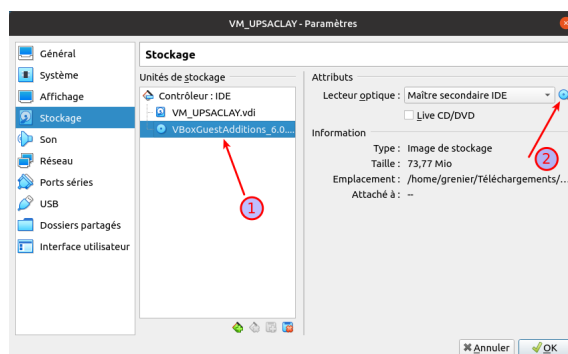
VM_UPSACLAY - Paramètres

Général
Système
Affichage
Stockage
Son
Réseau
Ports séries
USB
Dossiers partagés
Interface utilisateur

Stockage

Unités de stockage
Contrôleur : IDE
VM_UPSACLAY.vdi
VBoxGuestAdditions_6.0....

1

Attributs
Lecteur optique : Maître secondaire IDE
Live CD/DVD

2

Information
Type : Image de stockage
Taille : 73,77 Mio
Emplacement : /home/grenier/Téléchargements/...
Attaché à : --

Annuler
OK